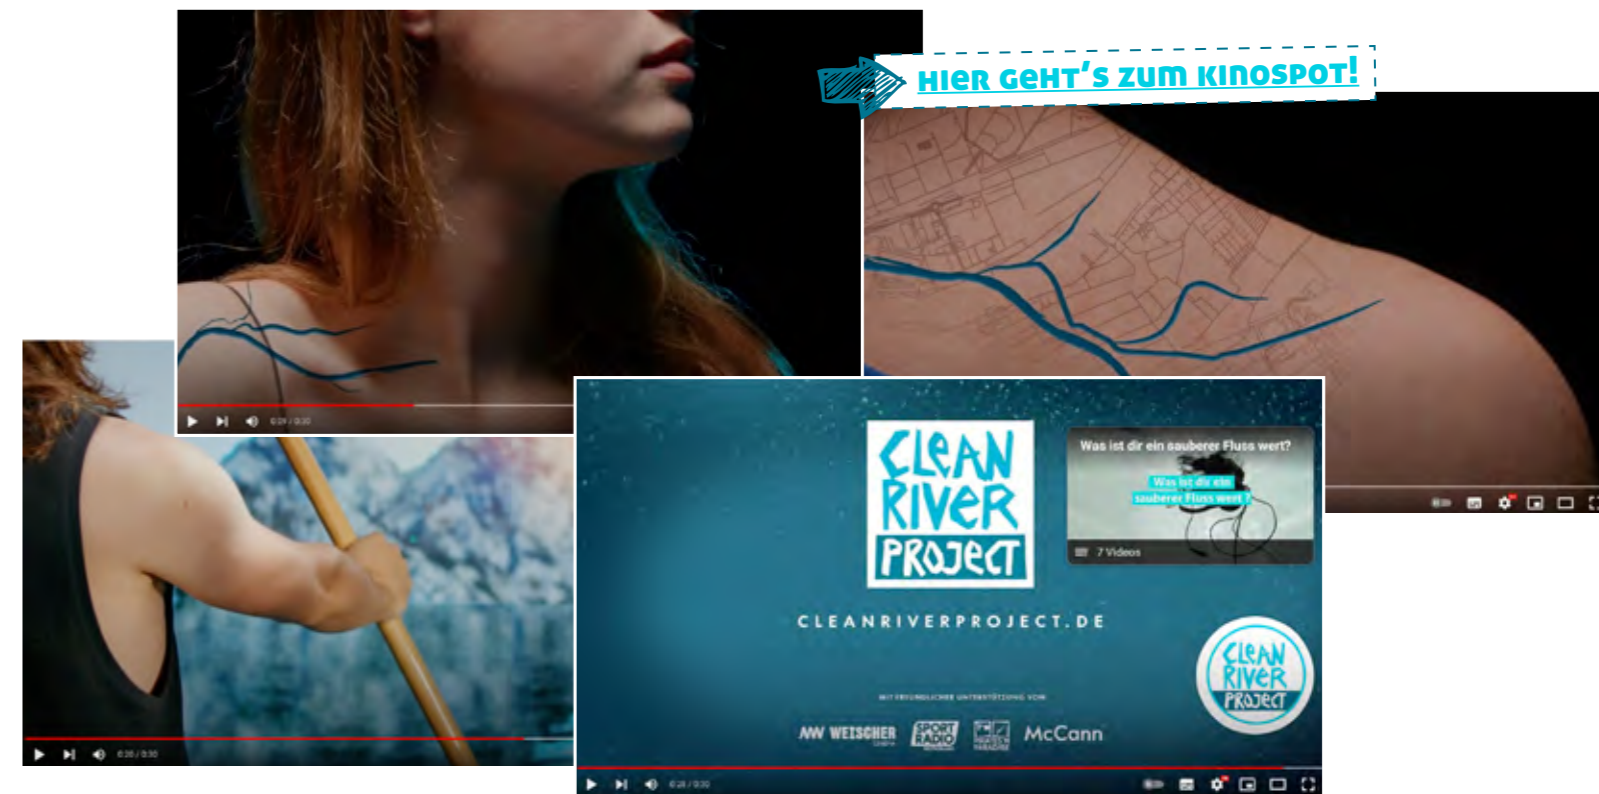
HIER GEHT'S ZUM KINOSPOT!

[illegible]

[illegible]

CLEAN RIVER PROJECT

Was ist dir ein sauberer Fluss wert?

Was ist dir ein sauberer Fluss wert?

7 Videos

CLEANRIVERPROJECT.DE

CLEAN RIVER PROJECT

MIT FREUNDLICHER UNTERSTÜTZUNG VON

WEISCHER

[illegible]

McCann

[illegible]